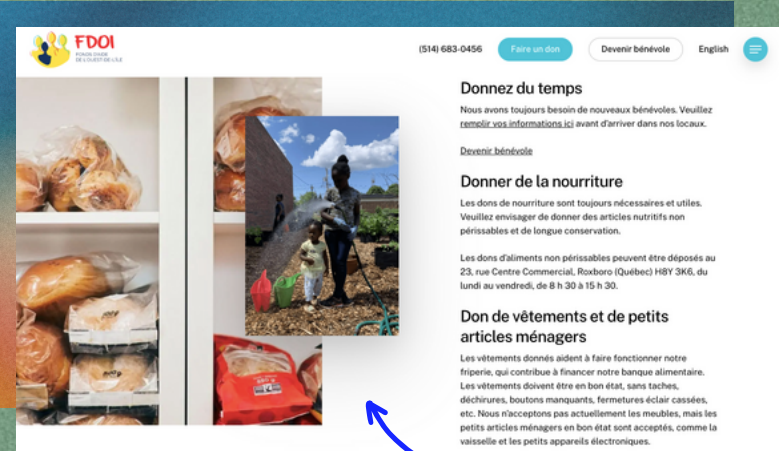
FDOI
FONDS DIXIE DE L'OUEST-DE-L'ÎLE

(514) 683-0456 Faire un don Devenir bénévole English

Donnez du temps

Nous avons toujours besoin de nouveaux bénévoles. Veuillez remplir vos informations ici avant d'arriver dans nos locaux.

Devenir bénévole

Donner de la nourriture

Les dons de nourriture sont toujours nécessaires et utiles. Veuillez envisager de donner des articles nutritifs non périssables et de longue conservation.

Les dons d'aliments non périssables peuvent être déposés au 23, rue Centre Commercial, Roxboro (Québec) H8Y 3K6, du lundi au vendredi, de 8 h 30 à 15 h 30.

Don de vêtements et de petits articles ménagers

Les vêtements donnés aident à faire fonctionner notre friperie, qui contribue à financer notre banque alimentaire. Les vêtements doivent être en bon état, sans taches, déchirures, boutons manquants, fermetures éclair cassées, etc. Nous n'acceptons pas actuellement les meubles, mais les petits articles ménagers en bon état sont acceptés, comme la vaisselle et les petits appareils électroniques.